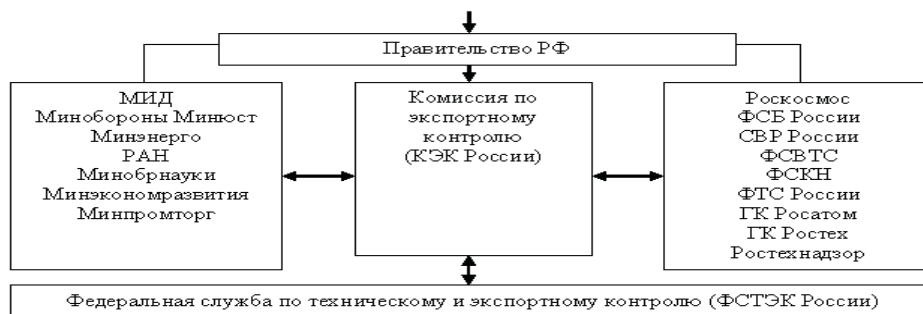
Правительство РФ

МИД
Минобороны Минюст
Минэнерго
РАН
Минобрнауки
Минэкономразвития
Минпромторг

Комиссия по экспортному контролю (КЭК России)

Роскосмос
ФСБ России
СВР России
ФСВТС
ФСКН
ФТС России
ГК Росатом
ГК Ростех
Ростехнадзор

Федеральная служба по техническому и экспортному контролю (ФСТЭК России)